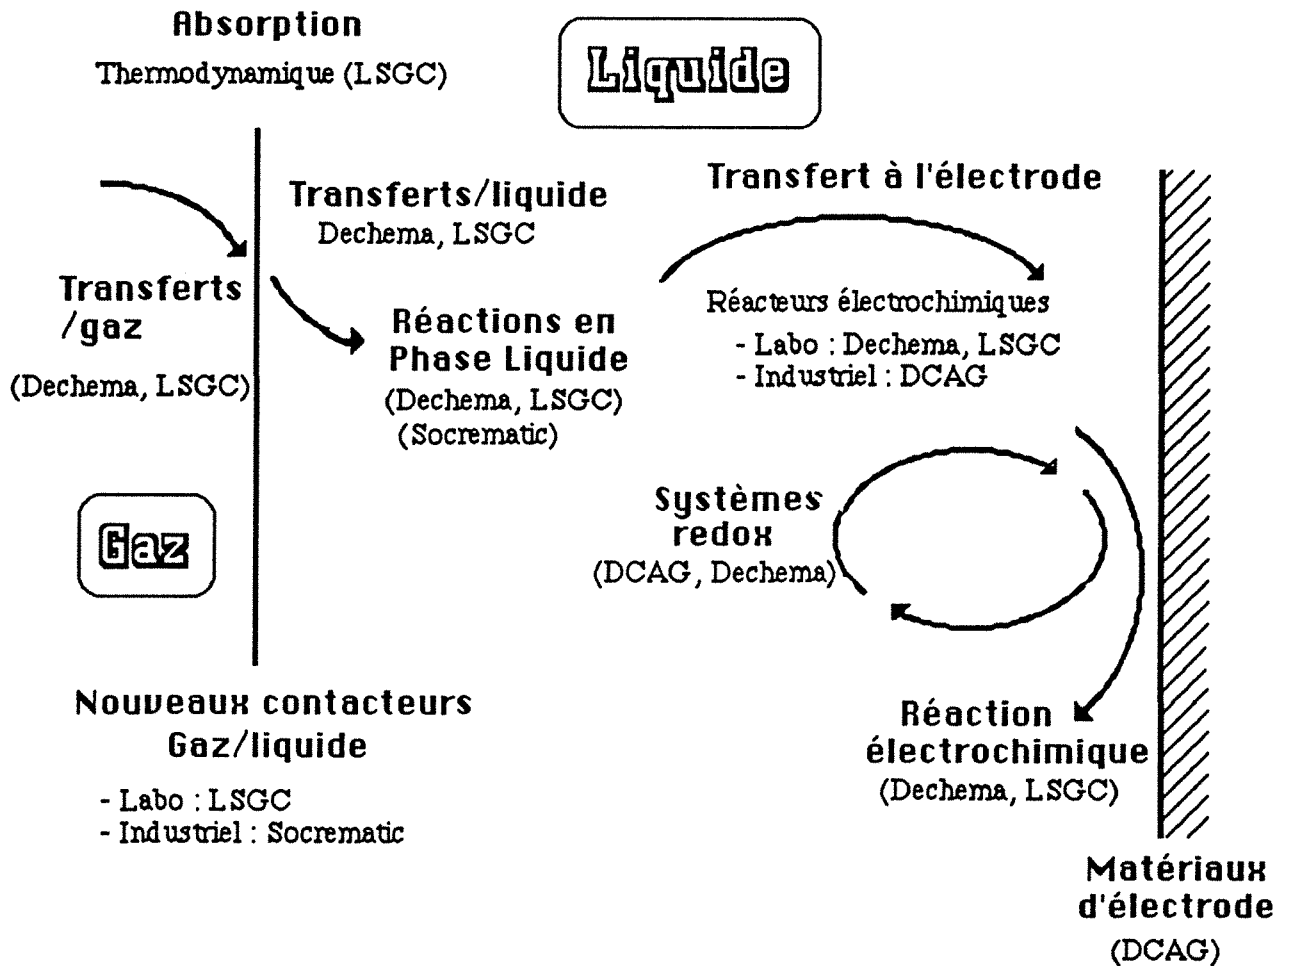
Absorption
Thermodynamique (LSGC)

Liquide

Transferts/liquide
Dechema, LSGC

Transfert à l'électrode

Transferts /gaz
(Dechema, LSGC)

Réactions en Phase Liquide
(Dechema, LSGC)
(Socrematic)

Réacteurs électrochimiques
- Labo : Dechema, LSGC
- Industriel : DCAG

Systèmes redox
(DCAG, Dechema)

Gaz

Nouveaux contacteurs Gaz/liquide
- Labo : LSGC
- Industriel : Socrematic

Réaction électrochimique
(Dechema, LSGC)

Matériaux d'électrode
(DCAG)